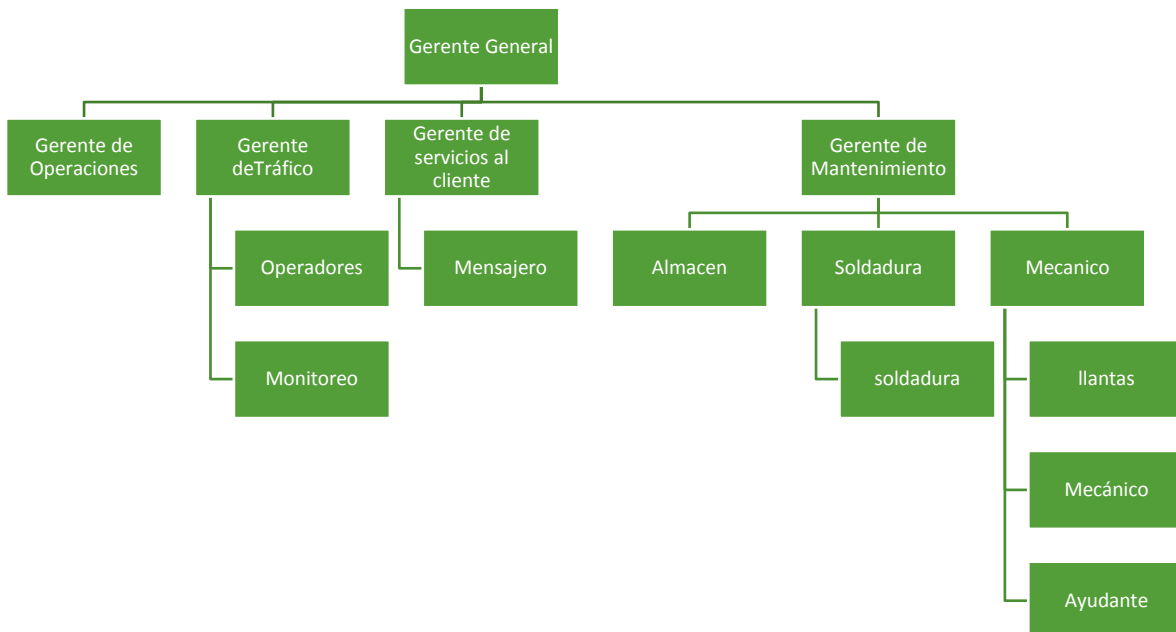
Gerente General

Gerente de Operaciones

Gerente deTráfico

Operadores

Monitoreo

Gerente de servicios al cliente

Mensajero

Gerente de Mantenimiento

Almacen

Soldadura

soldadura

Mecanico

llantas

Mecánico

Ayudante